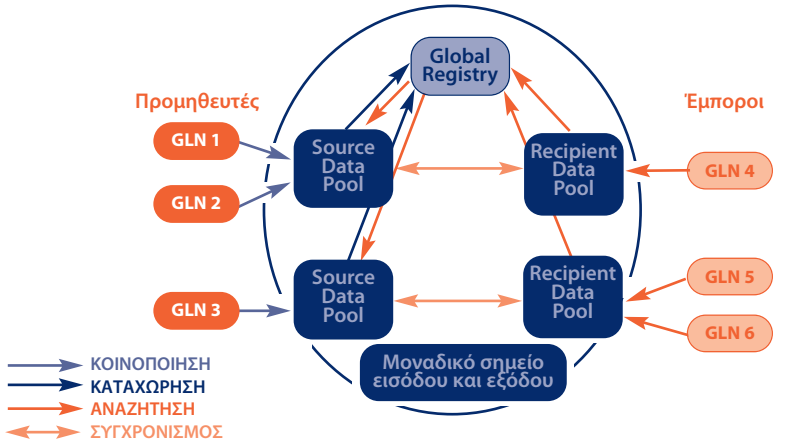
Global Registry

Προμηθευτές

Έμποροι

GLN 1

GLN 2

GLN 3

Source Data Pool

Source Data Pool

Recipient Data Pool

Recipient Data Pool

GLN 4

GLN 5

GLN 6

Μοναδικό σημείο εισόδου και εξόδου

ΚΟΙΝΟΠΟΙΗΣΗ
ΚΑΤΑΧΩΡΗΣΗ
ΑΝΑΖΗΤΗΣΗ
ΣΥΓΧΡΟΝΙΣΜΟΣ